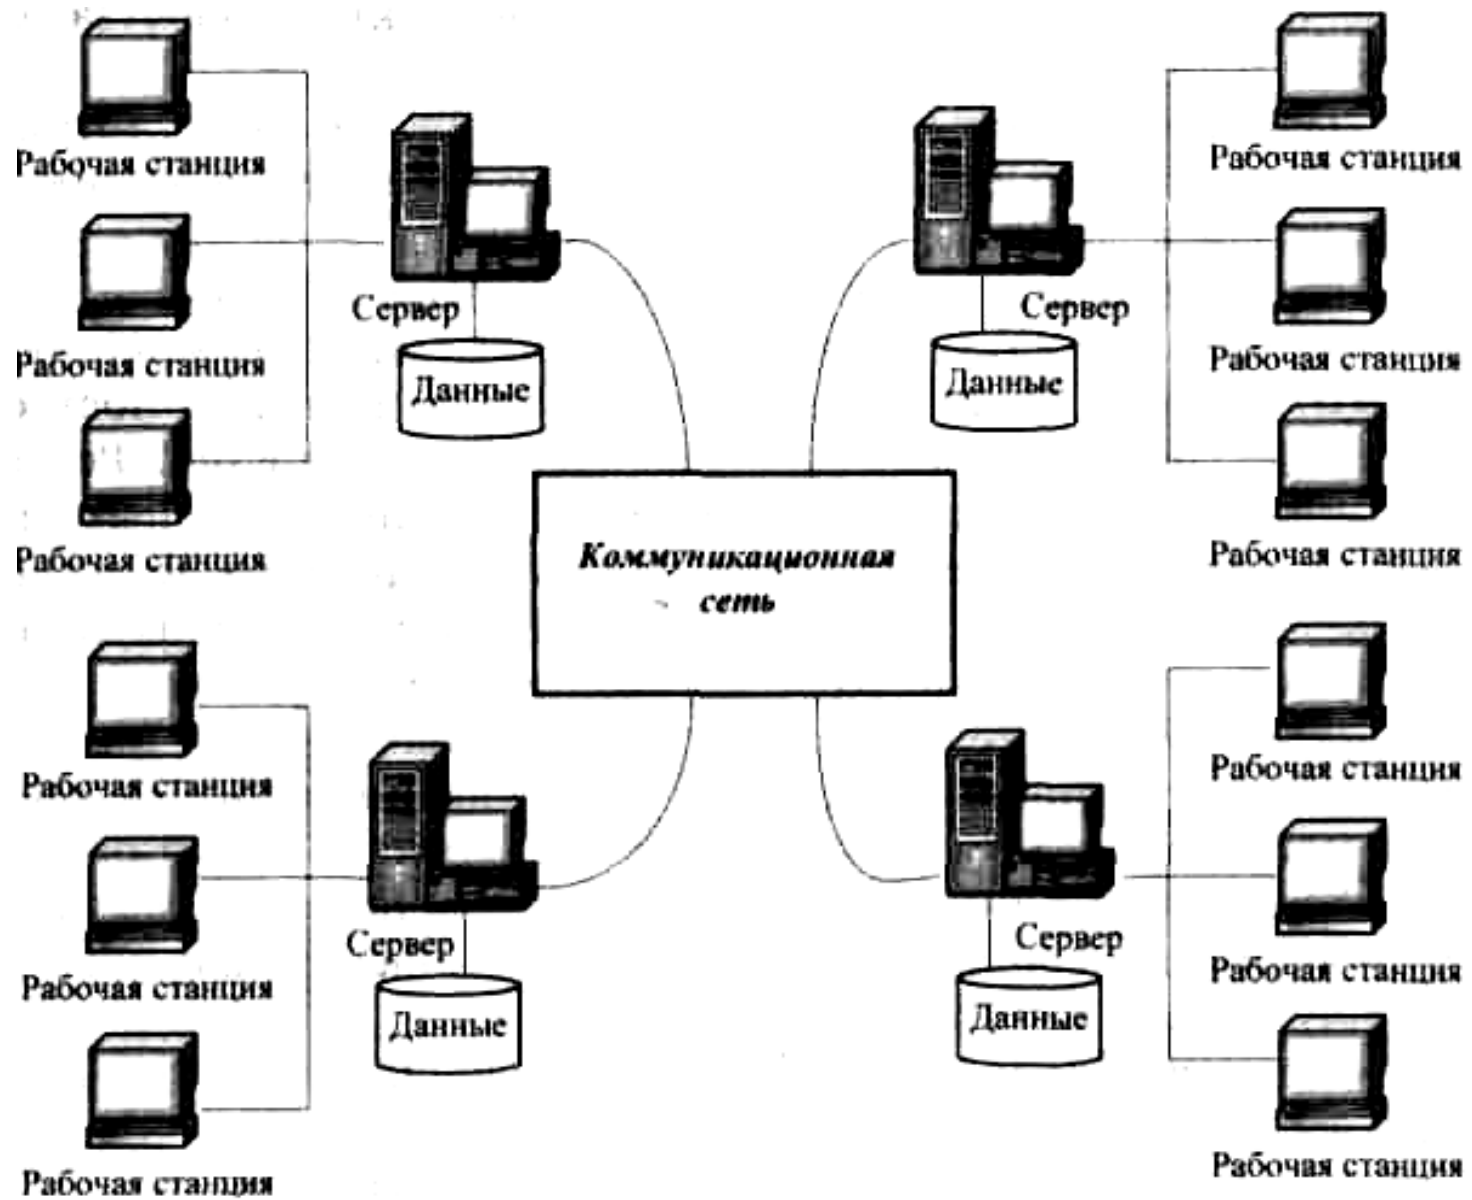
Рабочая станция

Рабочая станция

Рабочая станция

Сервер

Данные

Сервер

Данные

Рабочая станция

Рабочая станция

Рабочая станция

Коммуникационная сеть

Рабочая станция

Рабочая станция

Рабочая станция

Сервер

Данные

Сервер

Данные

Рабочая станция

Рабочая станция

Рабочая станция